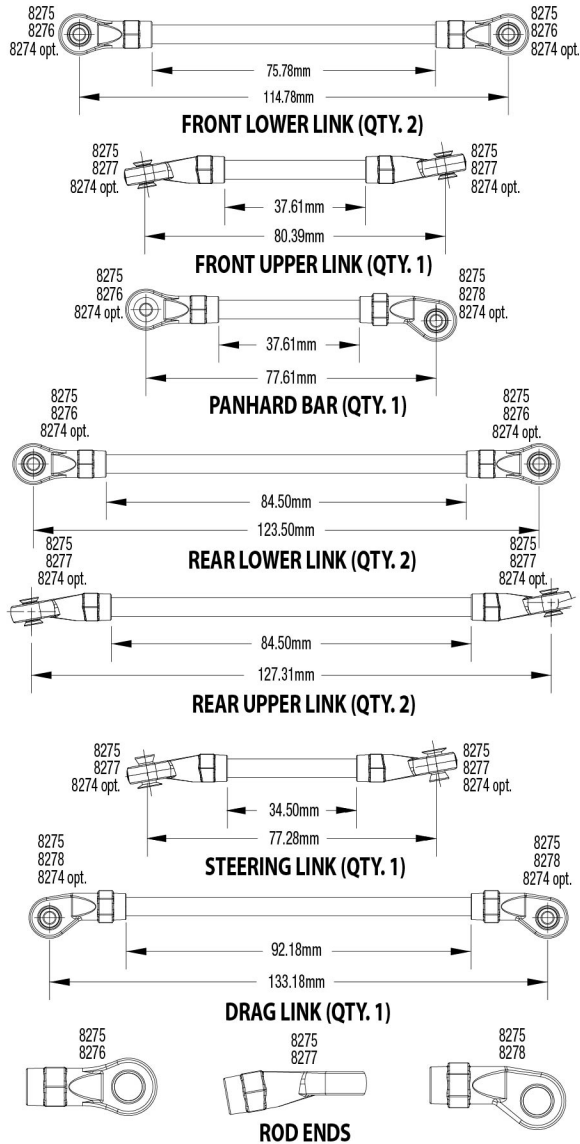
8275
8276
8274 opt.

8275
8276
8274 opt.

75.78mm

114.78mm

FRONT LOWER LINK (QTY. 2)

8275
8277
8274 opt.

8275
8277
8274 opt.

37.61mm

80.39mm

FRONT UPPER LINK (QTY. 1)

8275
8276
8274 opt.

8275
8278
8274 opt.

37.61mm

77.61mm

PANHARD BAR (QTY. 1)

8275
8276
8274 opt.

8275
8276
8274 opt.

84.50mm

123.50mm

REAR LOWER LINK (QTY. 2)

8275
8277
8274 opt.

8275
8277
8274 opt.

84.50mm

127.31mm

REAR UPPER LINK (QTY. 2)

8275
8277
8274 opt.

8275
8277
8274 opt.

34.50mm

77.28mm

STEERING LINK (QTY. 1)

8275
8278
8274 opt.

8275
8278
8274 opt.

92.18mm

133.18mm

DRAG LINK (QTY. 1)

8275
8276

8275
8277

8275
8278

ROD ENDS